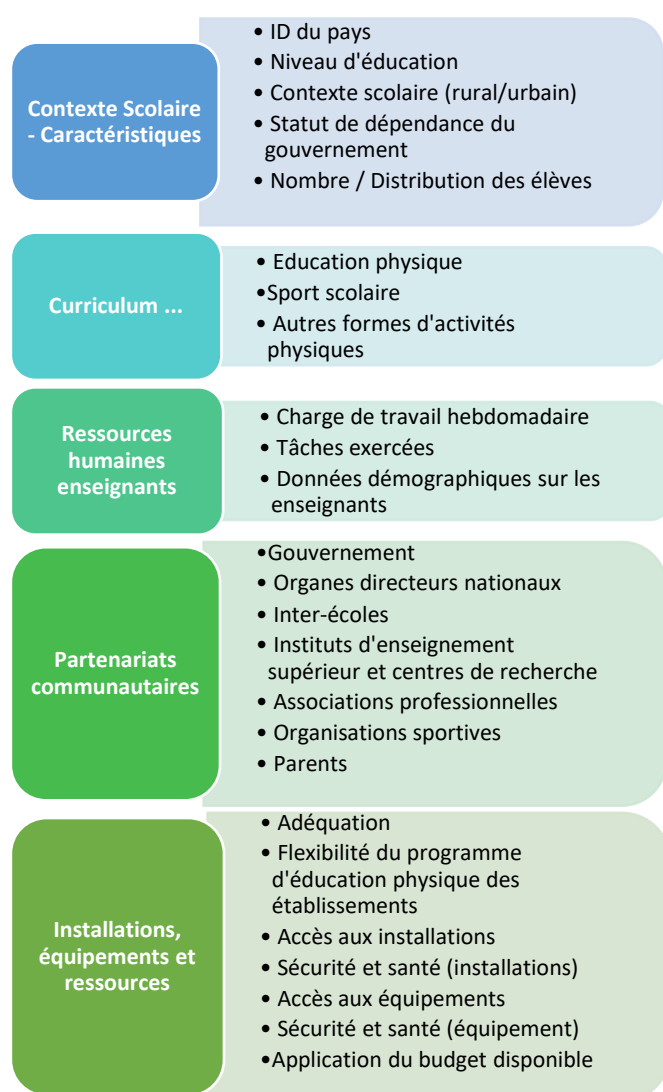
Contexte Scolaire - Caractéristiques

• ID du pays
• Niveau d'éducation
• Contexte scolaire (rural/urbain)
• Statut de dépendance du gouvernement
• Nombre / Distribution des élèves

Curriculum ...

• Education physique
•Sport scolaire
• Autres formes d'activités physiques

Ressources humaines enseignants

• Charge de travail hebdomadaire
• Tâches exercées
• Données démographiques sur les enseignants

Partenariats communautaires

•Gouvernement
• Organes directeurs nationaux
• Inter-écoles
• Instituts d'enseignement supérieur et centres de recherche
• Associations professionnelles
• Organisations sportives
• Parents

Installations, équipements et ressources

• Adéquation
• Flexibilité du programme d'éducation physique des établissements
• Accès aux installations
• Sécurité et santé (installations)
• Accès aux équipements
• Sécurité et santé (équipement)
•Application du budget disponible